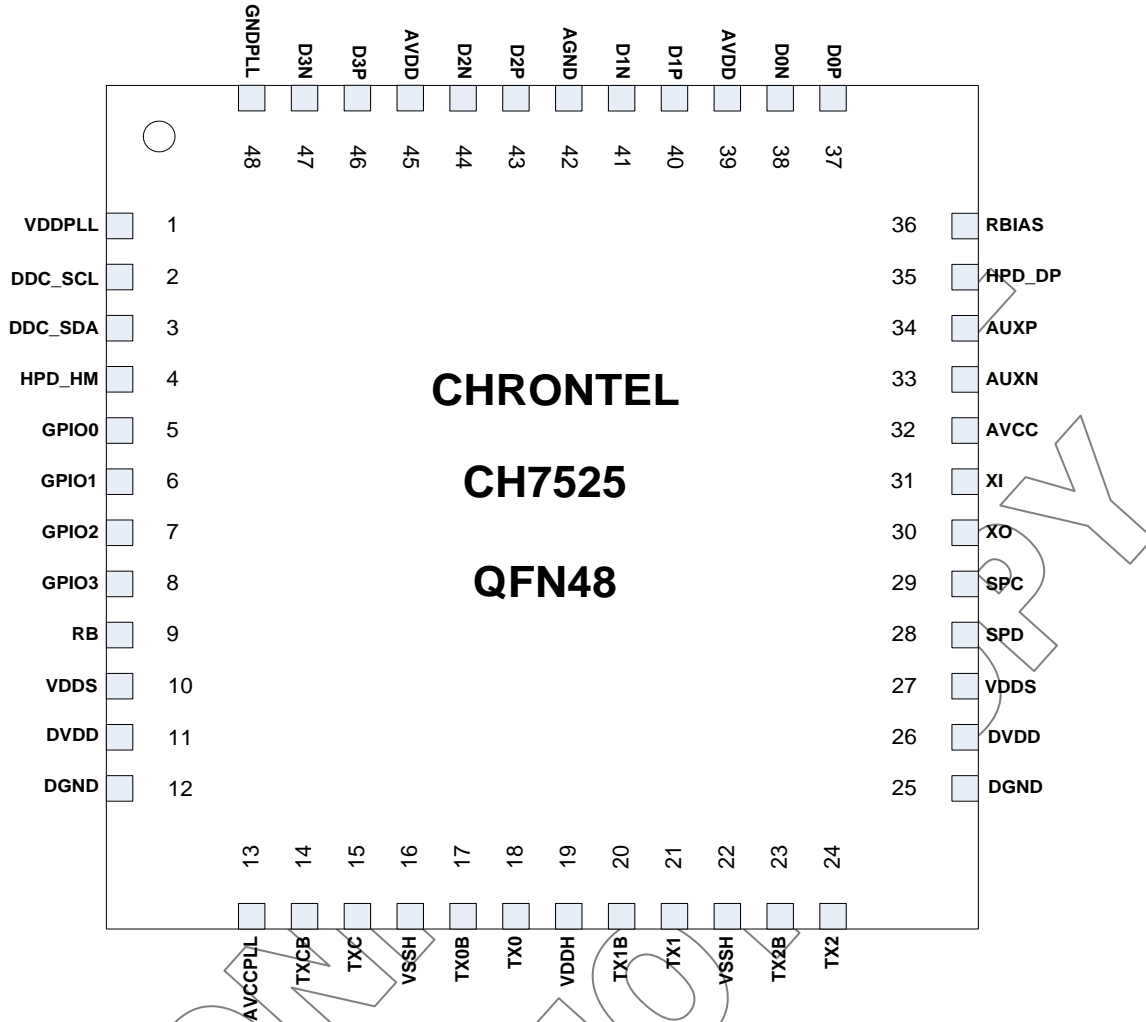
GNDPLL D3N D3P AVDD D2N D2P AGND D1N D1P AVDD D0N D0P

48 47 46 45 44 43 42 41 40 39 38 37

VDDPLL 1
DDC_SCL 2
DDC_SDA 3
HPD_HM 4
GPIO0 5
GPIO1 6
GPIO2 7
GPIO3 8
RB 9
VDDS 10
DVDD 11
DGND 12

36 RBIAS
35 HPD_DP
34 AUXP
33 AUXN
32 AVCC
31 XI
30 XO
29 SPC
28 SPD
27 VDDS
26 DVDD
25 DGND

CHRONTEL

CH7525

QFN48

13 14 15 16 17 18 19 20 21 22 23 24

AVCCPLL TXCB TXC VSSH TX0B TX0 VDDH TX1B TX1 VSSH TX2B TX2

COPY